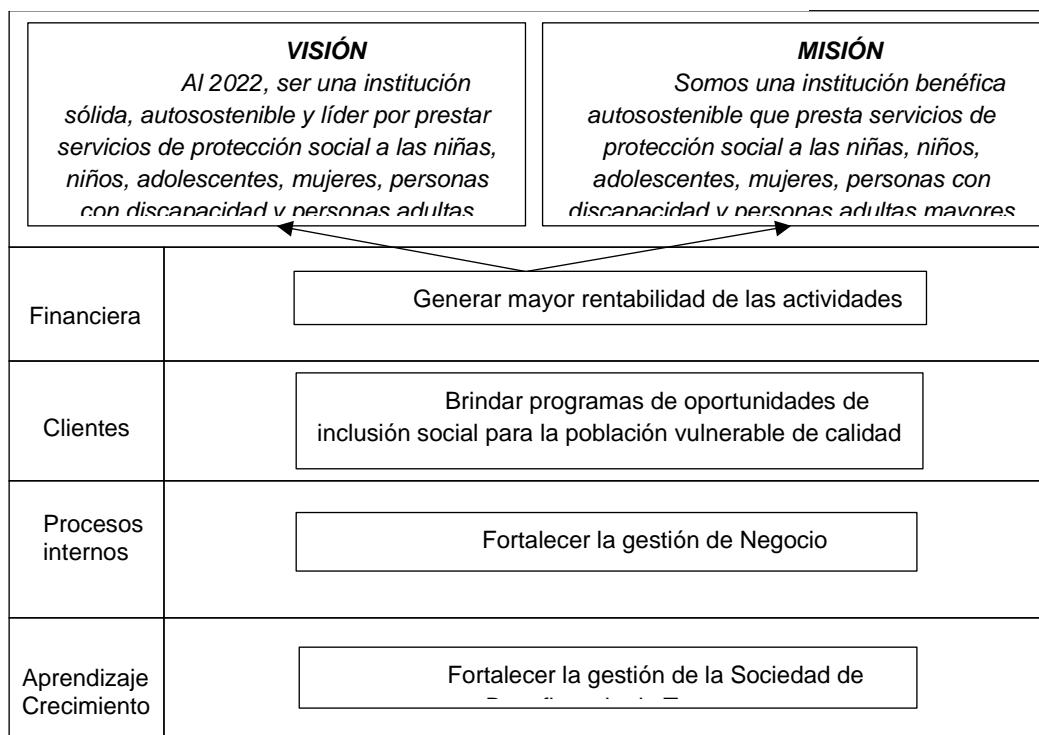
VISIÓN

Al 2022, ser una institución sólida, autosostenible y líder por prestar servicios de protección social a las niñas, niños, adolescentes, mujeres, personas con discapacidad y personas adultas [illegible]

MISIÓN

Somos una institución benéfica autosostenible que presta servicios de protección social a las niñas, niños, adolescentes, mujeres, personas con discapacidad y personas adultas mayores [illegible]

Financiera

Generar mayor rentabilidad de las actividades

Clientes

Brindar programas de oportunidades de inclusión social para la población vulnerable de calidad

Procesos internos

Fortalecer la gestión de Negocio

Aprendizaje Crecimiento

Fortalecer la gestión de la Sociedad de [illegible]